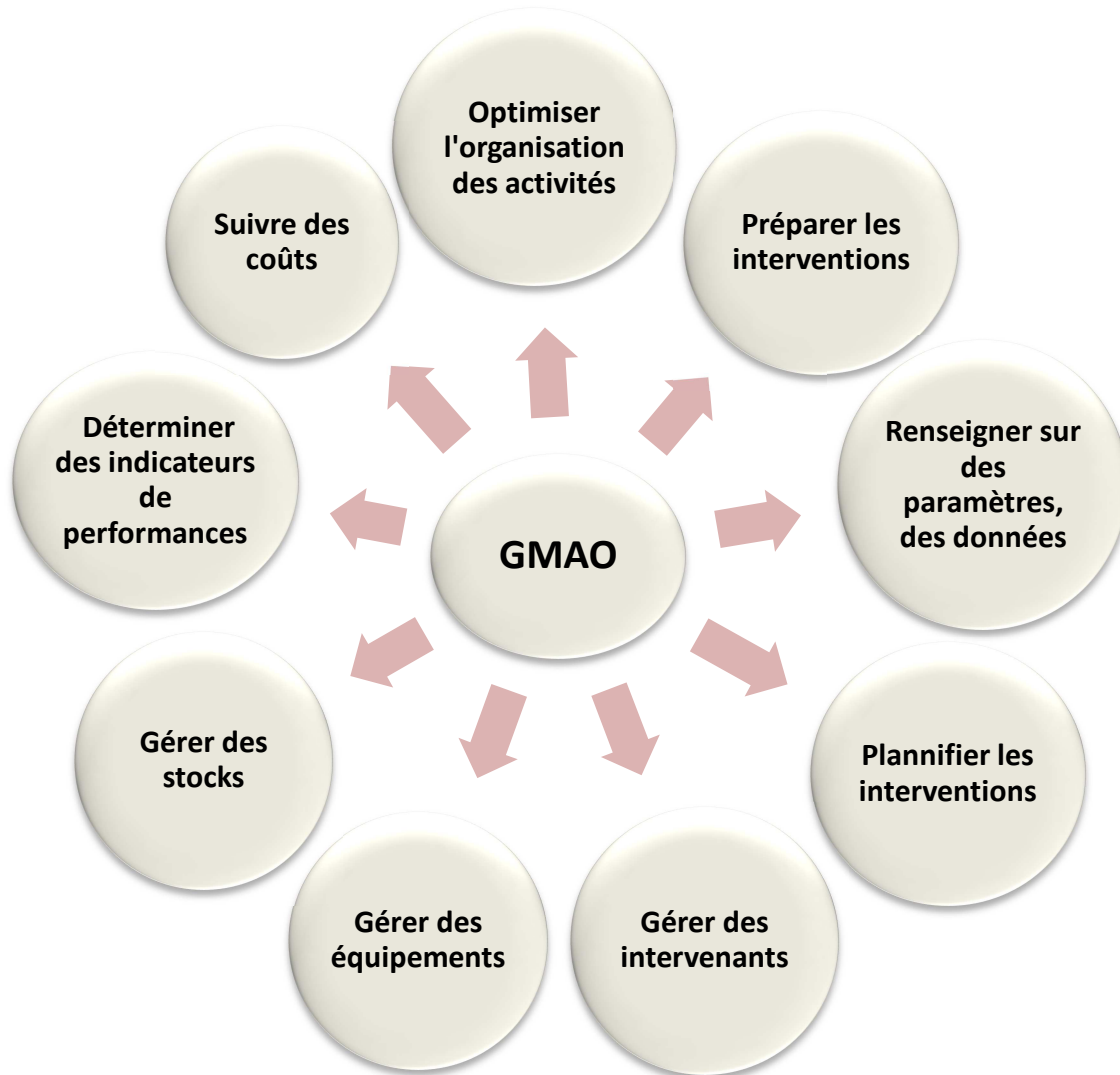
GMAO

Optimiser l'organisation des activités

Préparer les interventions

Renseigner sur des paramètres, des données

Plannifier les interventions

Gérer des intervenants

Gérer des équipements

Gérer des stocks

Déterminer des indicateurs de performances

Suivre des coûts